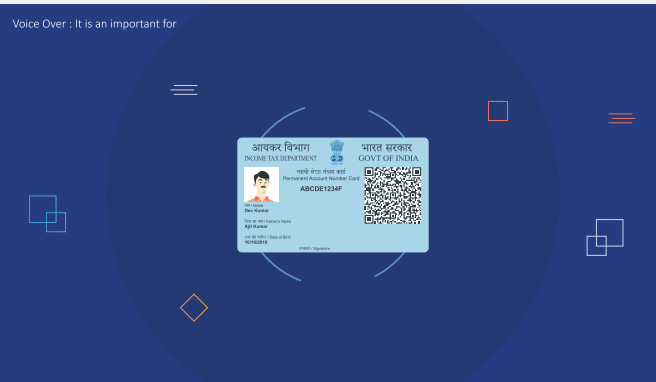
Voice Over : It is an important for

आयकर विभाग
INCOME TAX DEPARTMENT

भारत सरकार
GOVT OF INDIA

स्थायी लेखा संख्या कार्ड
Permanent Account Number Card
ABCDE1234F

नाम / Name
Dev Kumar

पिता का नाम / Father's Name
Ajit Kumar

जन्म की तारीख / Date of Birth
10/10/2010

हस्ताक्षर / Signature